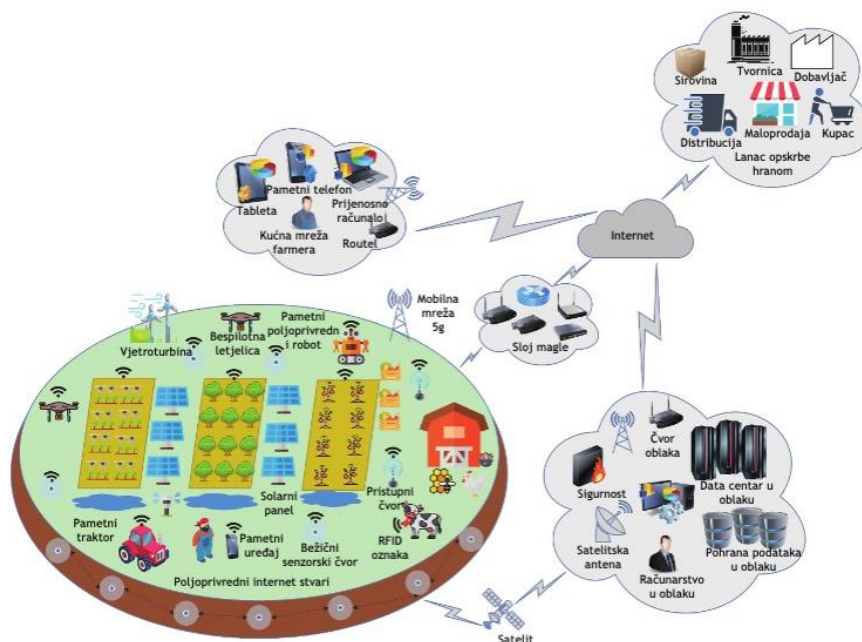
Sirovina
Tvornica
Dobavljač
Distribucija
Maloprodaja
Kupac
Lanac opskrbe hranom

Pametni telefon
Tableta
Prijenosno računalo
Kućna mreža farmera
Routel

Internet

Mobilna mreža 5g

Sloj magle

Vjetroturbina
Bespilotna letjelica
Pametni poljoprivredni robot
Solarni panel
Pristupni čvor
RFID oznaka
Pametni traktor
Pametni uređaj
Bežični senzorski čvor
Poljoprivredni internet stvari

Čvor oblaka
Sigurnost
Data centar u oblaku
Satelitska antena
Pohrana podataka u oblaku
Računarstvo u oblaku

Satelit